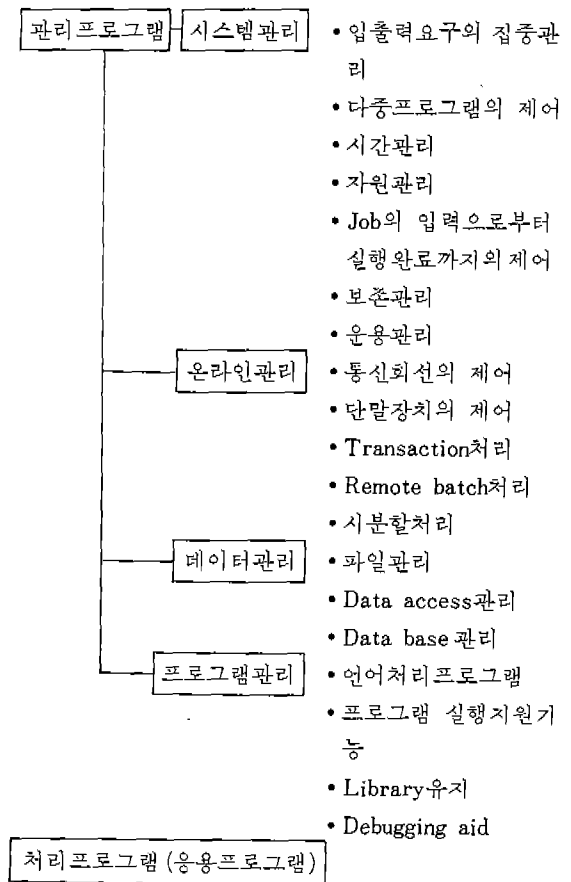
관리프로그램

시스템관리
• 입출력요구의 집중관리
• 다중프로그램의 제어
• 시간관리
• 자원관리
• Job의 입력으로부터 실행완료까지의 제어
• 보존관리
• 운용관리

온라인관리
• 통신회선의 제어
• 단말장치의 제어
• Transaction처리
• Remote batch처리
• 시분할처리

데이터관리
• 파일관리
• Data access관리
• Data base관리

프로그램관리
• 언어처리프로그램
• 프로그램 실행지원기능
• Library유지
• Debugging aid

처리프로그램 (응용프로그램)